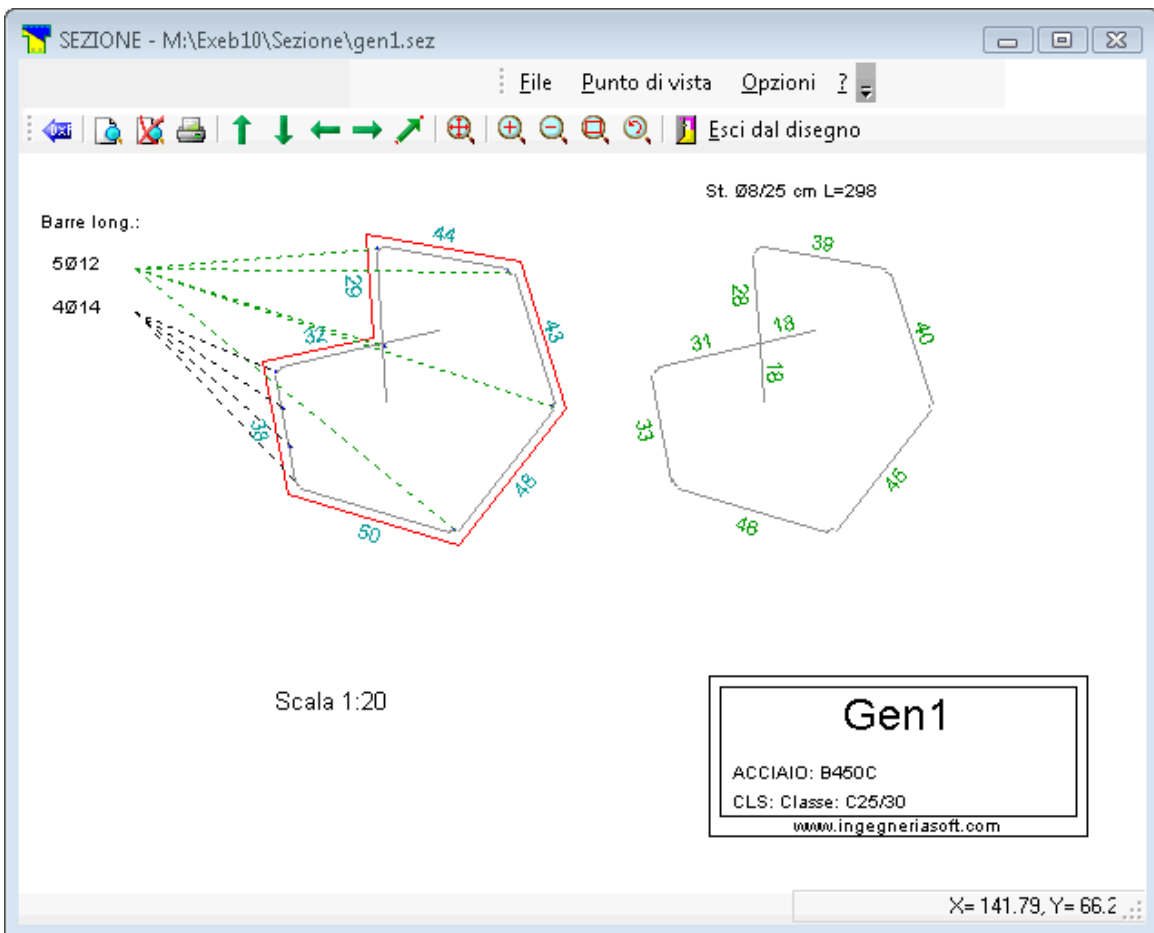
SEZIONE - M:\Exeb10\Sezione\gen1.sez

File Punto di vista Opzioni ?

DXF

Esci dal disegno

St. Ø8/25 cm L=298

Barre long.:

5Ø12

4Ø14

44

29

43

32

38

48

50

39

28

18

31

40

18

33

45

46

Scala 1:20

Gen1

ACCIAIO: B450C

CLS: Classe: C25/30

www.ingegneriasoft.com

X= 141.79, Y= 66.2